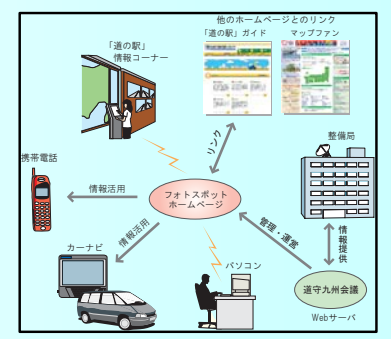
他のホームページとのリンク

「道の駅」ガイド

マップファン

「道の駅」
情報コーナー

リンク

整備局

携帯電話

情報活用

フォトスポット
ホームページ

情報活用

管理・運営

情報提供

カーナビ

パソコン

道守九州会議

Webサーバ